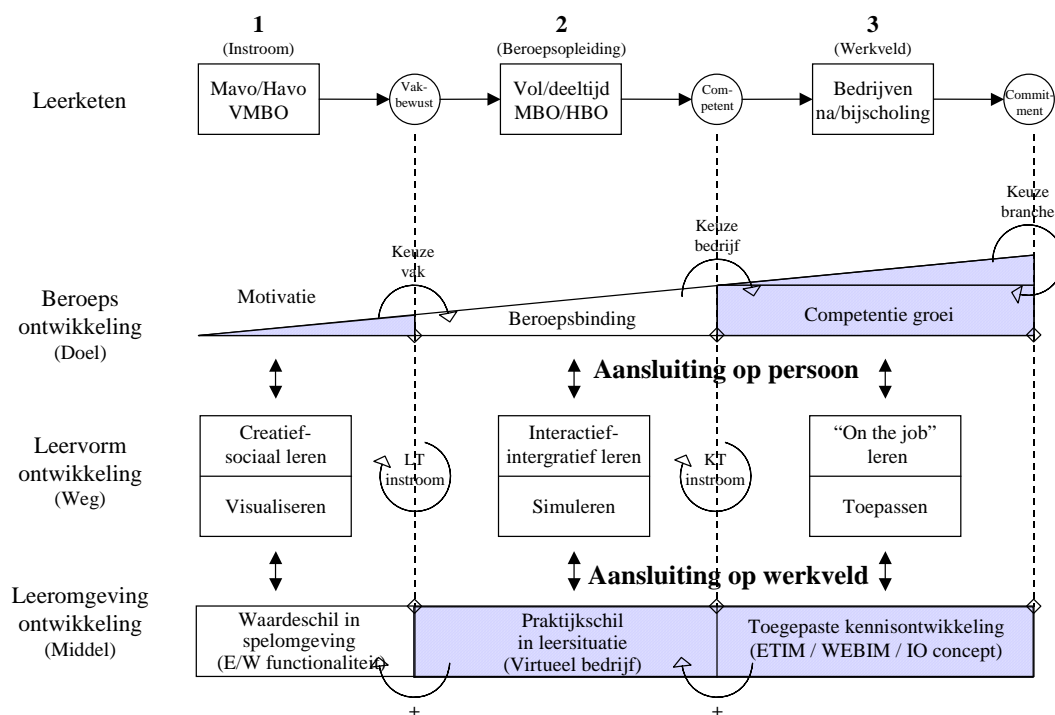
1
(Instroom)

2
(Beroepsopleiding)

3
(Werkveld)

Leerketen

Mavo/Havo VMBO

Vakbewust

Vol/deeltijd MBO/HBO

Competent

Bedrijven na/bijscholing

Commitment

Keuze branche

Keuze bedrijf

Keuze vak

Beroeps ontwikkeling
(Doel)

Motivatie

Beroepsbinding

Competentie groei

Aansluiting op persoon

Leervorm ontwikkeling
(Weg)

Creatief-sociaal leren

Visualiseren

LT instroom

Interactief-intergratief leren

Simuleren

KT instroom

"On the job" leren

Toepassen

Aansluiting op werkveld

Leeromgeving ontwikkeling
(Middel)

Waardeschil in spelomgeving (E/W functionaliteit)

Praktijkschil in leersituatie (Virtueel bedrijf)

Toegepaste kennisontwikkeling (ETIM / WEBIM / IO concept)

+

+